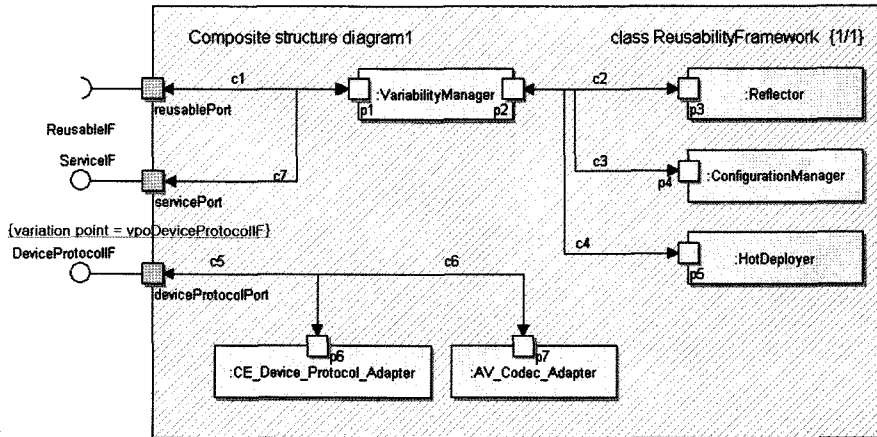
Composite structure diagram1

class ReusabilityFramework {1/1}

c1

:VariabilityManager

p1

p2

c2

:Reflector

p3

reusablePort

ReusableIF

ServiceIF

c7

servicePort

c3

p4

:ConfigurationManager

{variation point = vpoDeviceProtocolIF}

DeviceProtocolIF

c5

c6

c4

:HotDeployer

p5

deviceProtocolPort

p6

:CE_Device_Protocol_Adapter

p7

:AV_Codec_Adapter